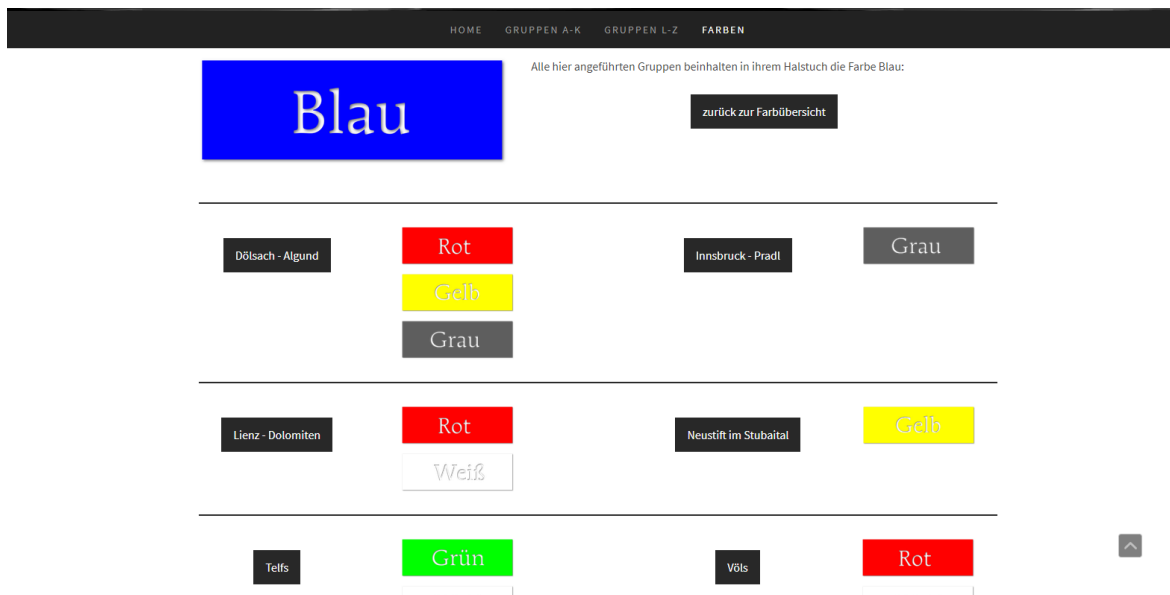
HOME GRUPPEN A-K GRUPPEN L-Z FARBEN

Blau

Alle hier angeführten Gruppen beinhalten in ihrem Halstuch die Farbe Blau:

zurück zur Farbübersicht

Dölsach - Algund

Rot

Gelb

Grau

Innsbruck - Pradl

Grau

Lienz - Dolomiten

Rot

Weiß

Neustift im Stubaital

Gelb

Telfs

Grün

Völs

Rot